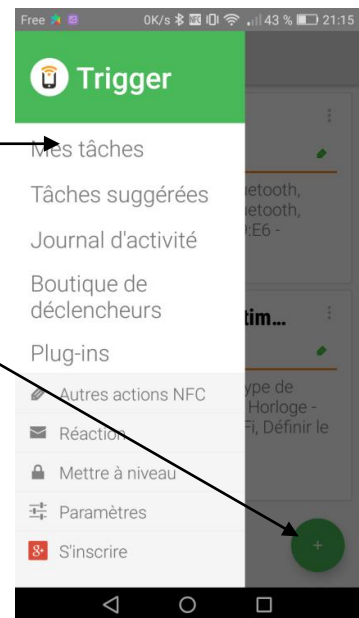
Free 0K/s 43 % 21:15

Trigger

Mes tâches

Tâches suggérées

Journal d'activité

Boutique de déclencheurs

Plug-ins

Autres actions NFC

Réaction

Mettre à niveau

Paramètres

S'inscrire

etooth,
etooth,
):E6 -

tim...

ype de
Horloge -
Fi, Définir le